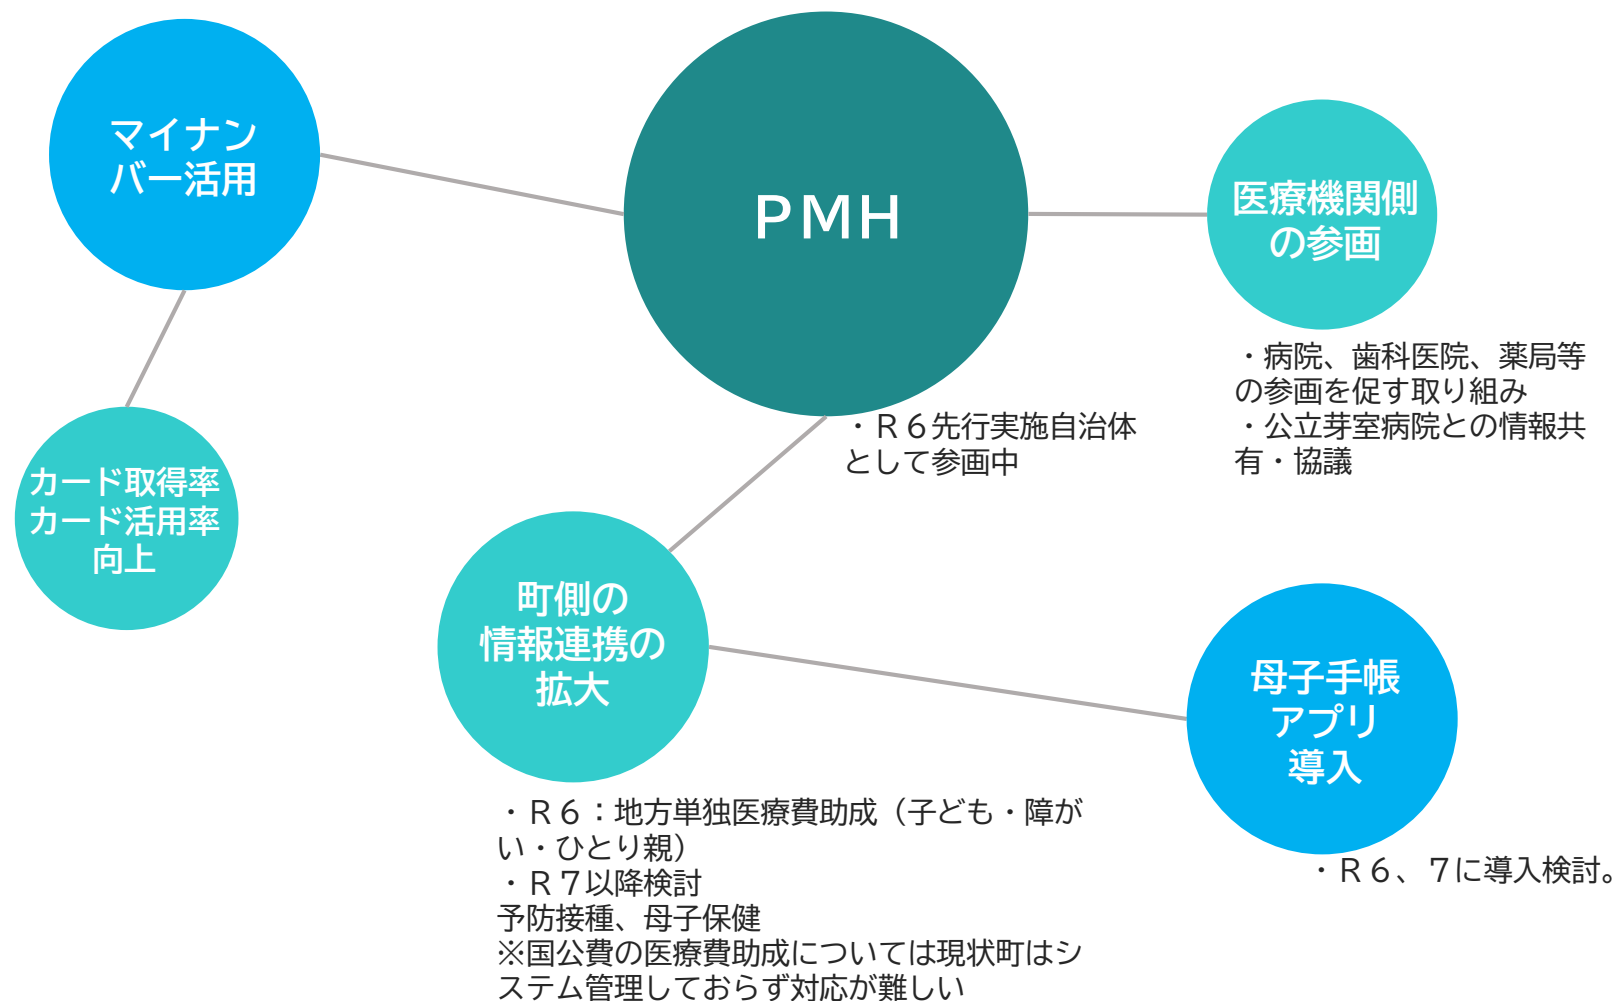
マイナンバー活用

PMH

医療機関側の参画

・病院、歯科医院、薬局等の参画を促す取り組み
・公立芽室病院との情報共有・協議

・R６先行実施自治体として参画中

カード取得率
カード活用率
向上

町側の情報連携の拡大

母子手帳アプリ導入

・R６：地方単独医療費助成（子ども・障がい・ひとり親）
・R７以降検討
予防接種、母子保健
※国公費の医療費助成については現状町はシステム管理しておらず対応が難しい

・R６、７に導入検討。